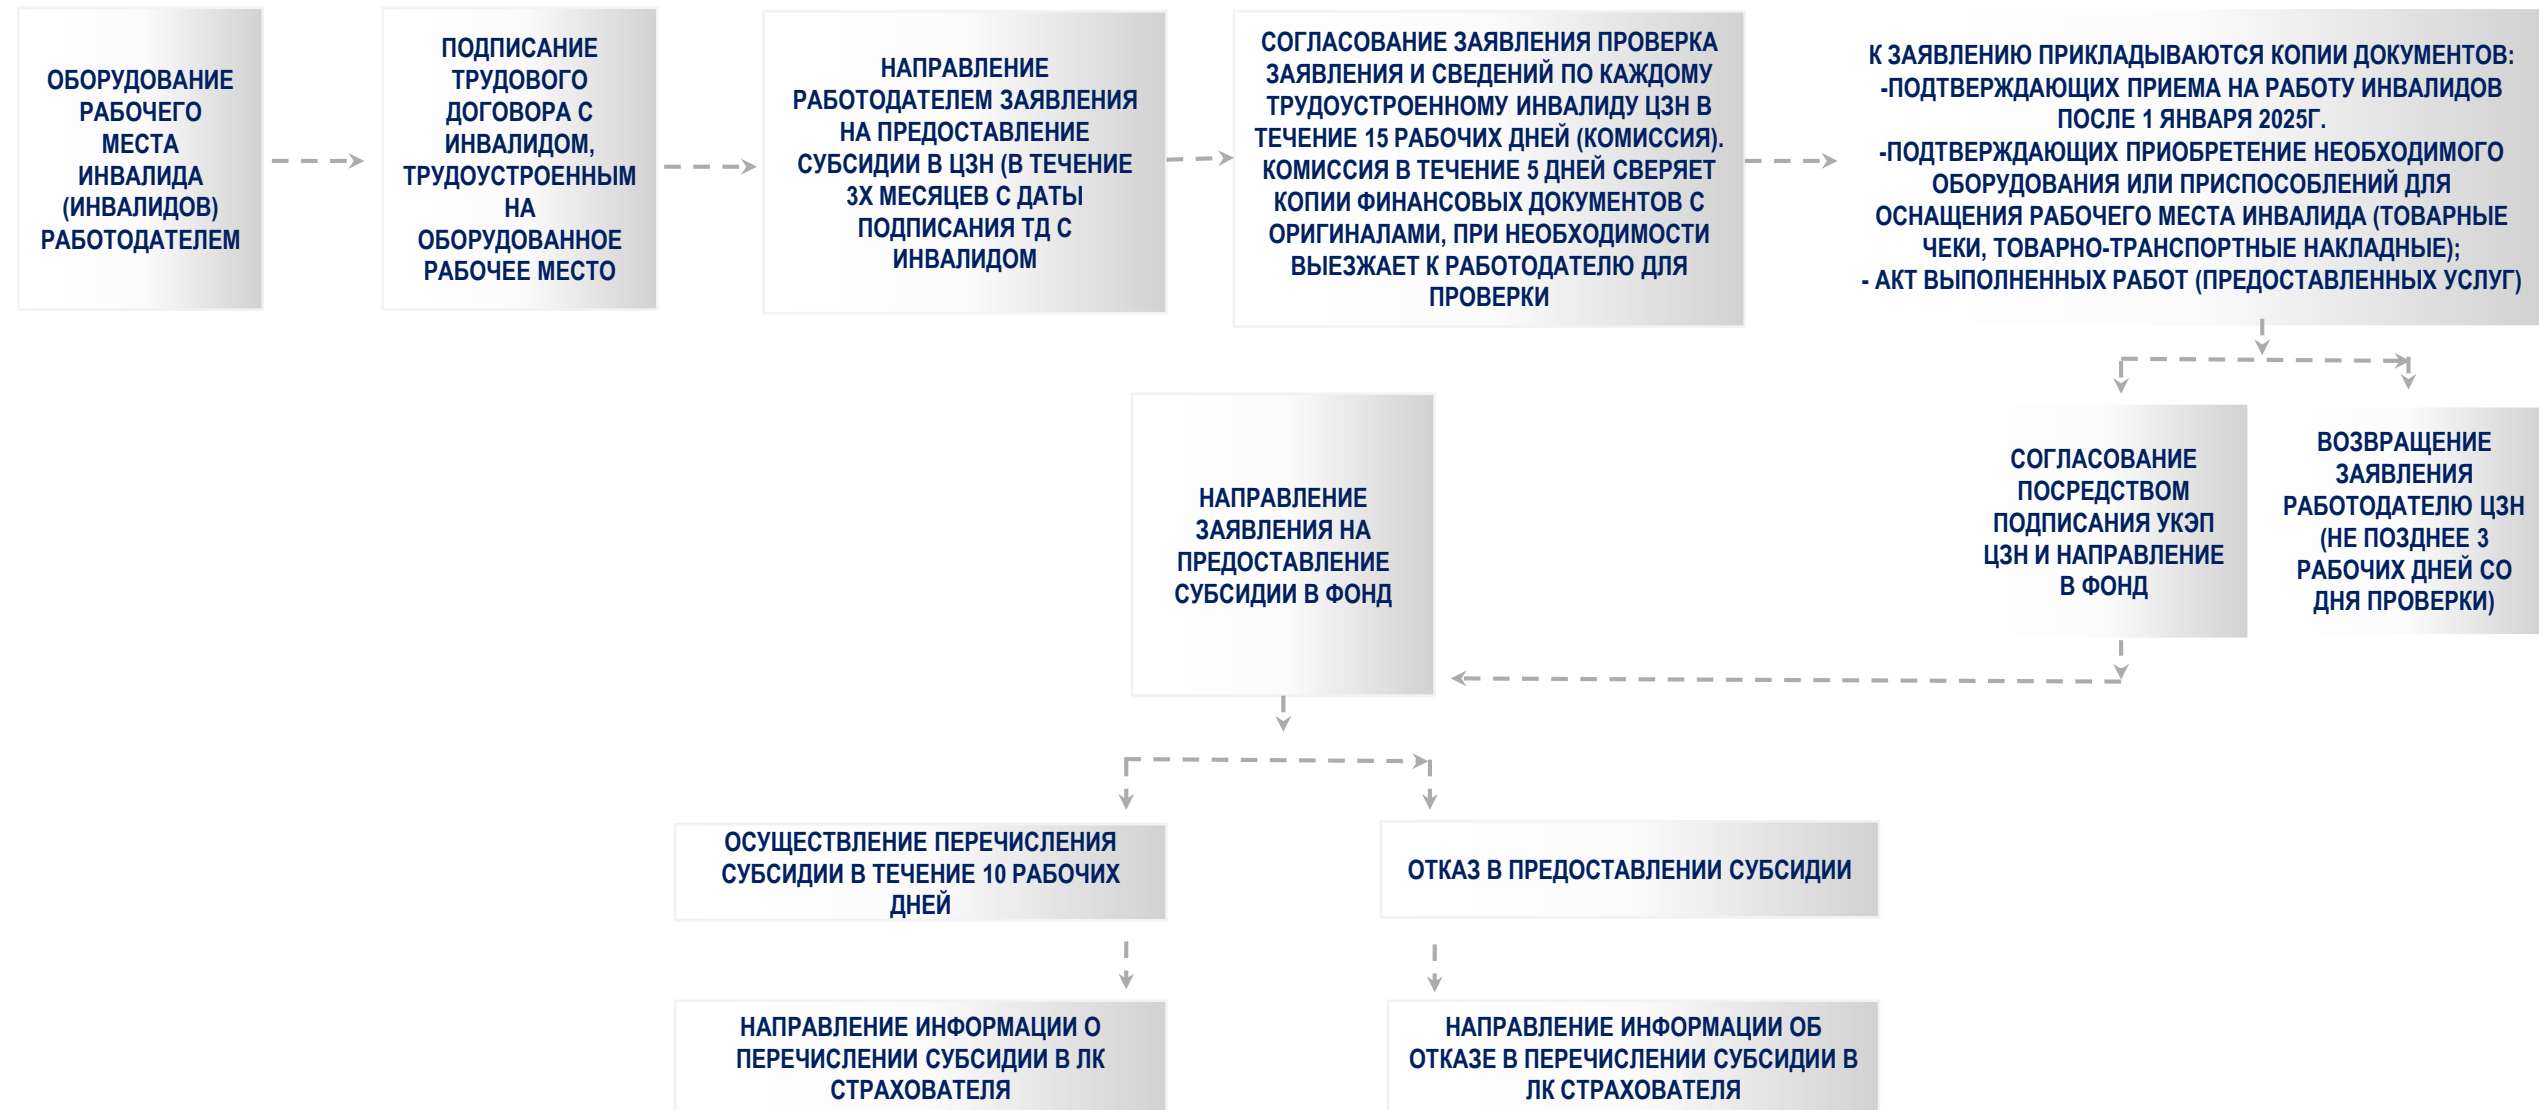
ОБОРУДОВАНИЕ РАБОЧЕГО МЕСТА ИНВАЛИДА (ИНВАЛИДОВ) РАБОТОДАТЕЛЕМ

ПОДПИСАНИЕ ТРУДОВОГО ДОГОВОРА С ИНВАЛИДОМ, ТРУДОУСТРОЕННЫМ НА ОБОРУДОВАННОЕ РАБОЧЕЕ МЕСТО

НАПРАВЛЕНИЕ РАБОТОДАТЕЛЕМ ЗАЯВЛЕНИЯ НА ПРЕДОСТАВЛЕНИЕ СУБСИДИИ В ЦЗН (В ТЕЧЕНИЕ 3Х МЕСЯЦЕВ С ДАТЫ ПОДПИСАНИЯ ТД С ИНВАЛИДОМ

СОГЛАСОВАНИЕ ЗАЯВЛЕНИЯ ПРОВЕРКА ЗАЯВЛЕНИЯ И СВЕДЕНИЙ ПО КАЖДОМУ ТРУДОУСТРОЕННОМУ ИНВАЛИДУ ЦЗН В ТЕЧЕНИЕ 15 РАБОЧИХ ДНЕЙ (КОМИССИЯ). КОМИССИЯ В ТЕЧЕНИЕ 5 ДНЕЙ СВЕРЯЕТ КОПИИ ФИНАНСОВЫХ ДОКУМЕНТОВ С ОРИГИНАЛАМИ, ПРИ НЕОБХОДИМОСТИ ВЫЕЗЖАЕТ К РАБОТОДАТЕЛЮ ДЛЯ ПРОВЕРКИ

К ЗАЯВЛЕНИЮ ПРИКЛАДЫВАЮТСЯ КОПИИ ДОКУМЕНТОВ:
-ПОДТВЕРЖДАЮЩИХ ПРИЕМА НА РАБОТУ ИНВАЛИДОВ ПОСЛЕ 1 ЯНВАРЯ 2025Г.
-ПОДТВЕРЖДАЮЩИХ ПРИОБРЕТЕНИЕ НЕОБХОДИМОГО ОБОРУДОВАНИЯ ИЛИ ПРИСПОСОБЛЕНИЙ ДЛЯ ОСНАЩЕНИЯ РАБОЧЕГО МЕСТА ИНВАЛИДА (ТОВАРНЫЕ ЧЕКИ, ТОВАРНО-ТРАНСПОРТНЫЕ НАКЛАДНЫЕ);
- АКТ ВЫПОЛНЕННЫХ РАБОТ (ПРЕДОСТАВЛЕННЫХ УСЛУГ)

СОГЛАСОВАНИЕ ПОСРЕДСТВОМ ПОДПИСАНИЯ УКЭП ЦЗН И НАПРАВЛЕНИЕ В ФОНД

ВОЗВРАЩЕНИЕ ЗАЯВЛЕНИЯ РАБОТОДАТЕЛЮ ЦЗН (НЕ ПОЗДНЕЕ 3 РАБОЧИХ ДНЕЙ СО ДНЯ ПРОВЕРКИ)

НАПРАВЛЕНИЕ ЗАЯВЛЕНИЯ НА ПРЕДОСТАВЛЕНИЕ СУБСИДИИ В ФОНД

ОСУЩЕСТВЛЕНИЕ ПЕРЕЧИСЛЕНИЯ СУБСИДИИ В ТЕЧЕНИЕ 10 РАБОЧИХ ДНЕЙ

ОТКАЗ В ПРЕДОСТАВЛЕНИИ СУБСИДИИ

НАПРАВЛЕНИЕ ИНФОРМАЦИИ О ПЕРЕЧИСЛЕНИИ СУБСИДИИ В ЛК СТРАХОВАТЕЛЯ

НАПРАВЛЕНИЕ ИНФОРМАЦИИ ОБ ОТКАЗЕ В ПЕРЕЧИСЛЕНИИ СУБСИДИИ В ЛК СТРАХОВАТЕЛЯ